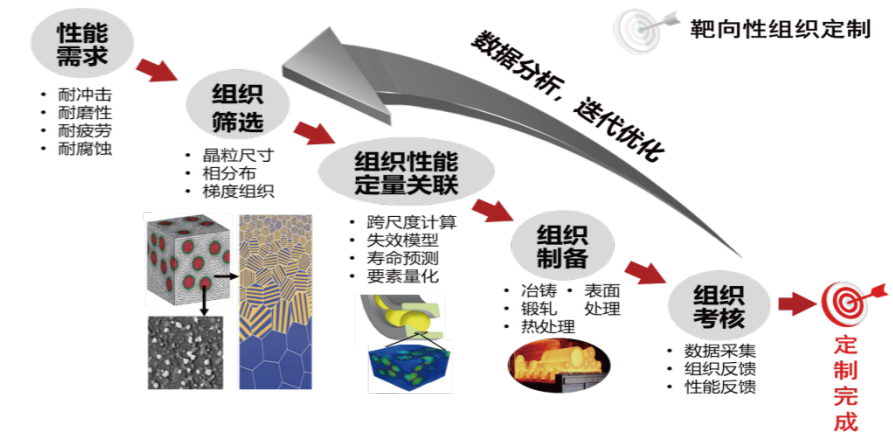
靶向性组织定制

数据分析，迭代优化

性能需求
• 耐冲击
• 耐磨性
• 耐疲劳
• 耐腐蚀

组织筛选
• 晶粒尺寸
• 相分布
• 梯度组织

组织性能定量关联
• 跨尺度计算
• 失效模型
• 寿命预测
• 要素量化

组织制备
• 冶铸 • 表面
• 锻轧 处理
• 热处理

组织考核
• 数据采集
• 组织反馈
• 性能反馈

定制完成